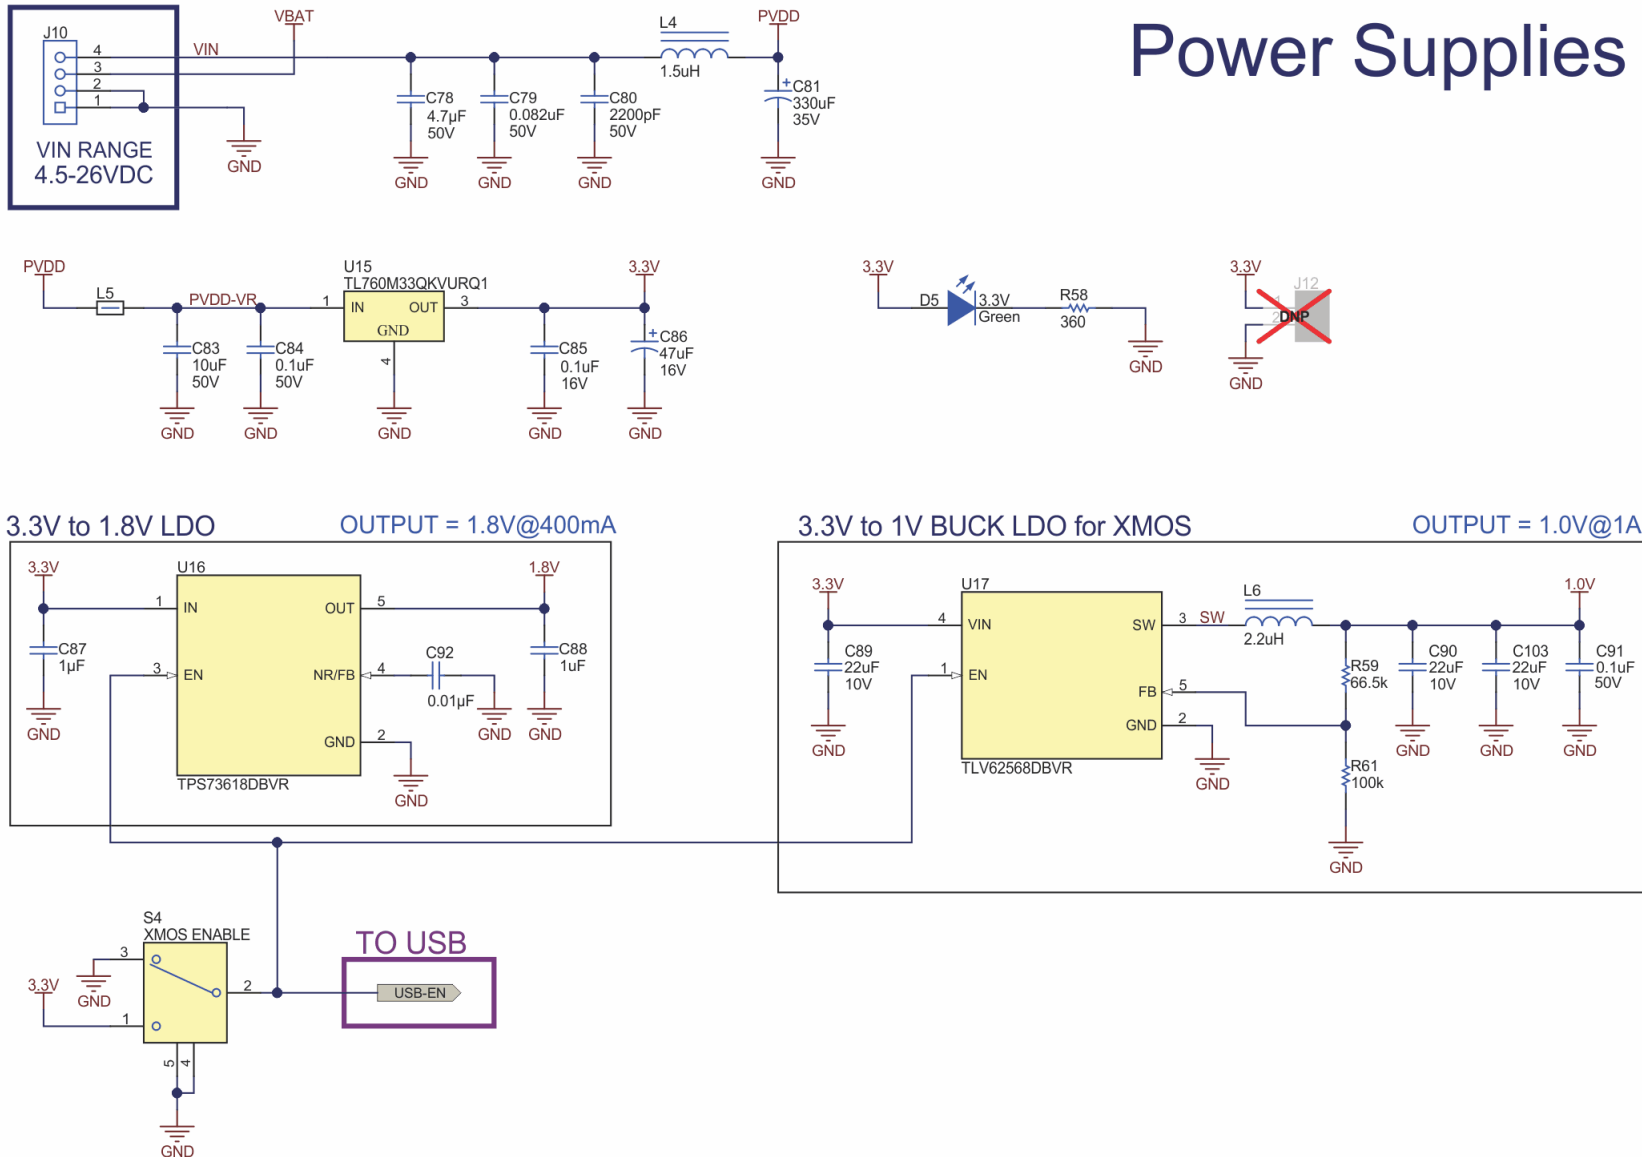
Power Supplies

J10
4
3
2
1
VIN RANGE
4.5-26VDC
VBAT
VIN
GND
C78
4.7µF
50V
GND
C79
0.082uF
50V
GND
C80
2200pF
50V
GND
L4
1.5uH
PVDD
C81
330uF
35V
GND

PVDD
L5
PVDD-VR
C83
10uF
50V
GND
C84
0.1uF
50V
GND
U15
TL760M33QKVURQ1
1
IN
OUT
3
GND
4
GND
3.3V
C85
0.1uF
16V
GND
C86
47uF
16V
GND

3.3V
D5
3.3V
Green
R58
360
GND

3.3V
J12
1
2
DNP
GND

3.3V to 1.8V LDO
OUTPUT = 1.8V@400mA
3.3V
U16
1
IN
OUT
5
1.8V
C87
1µF
GND
3
EN
NR/FB
4
C92
0.01µF
GND
C88
1uF
GND
GND
2
GND
TPS73618DBVR

3.3V to 1V BUCK LDO for XMOS
OUTPUT = 1.0V@1A
3.3V
U17
4
VIN
SW
3
SW
L6
2.2uH
1.0V
C89
22uF
10V
GND
1
EN
FB
5
GND
2
GND
TLV62568DBVR
R59
66.5k
R61
100k
GND
C90
22uF
10V
GND
C103
22uF
10V
GND
C91
0.1uF
50V
GND

S4
XMOS ENABLE
3
GND
3.3V
1
2
5
4
GND
TO USB
USB-EN